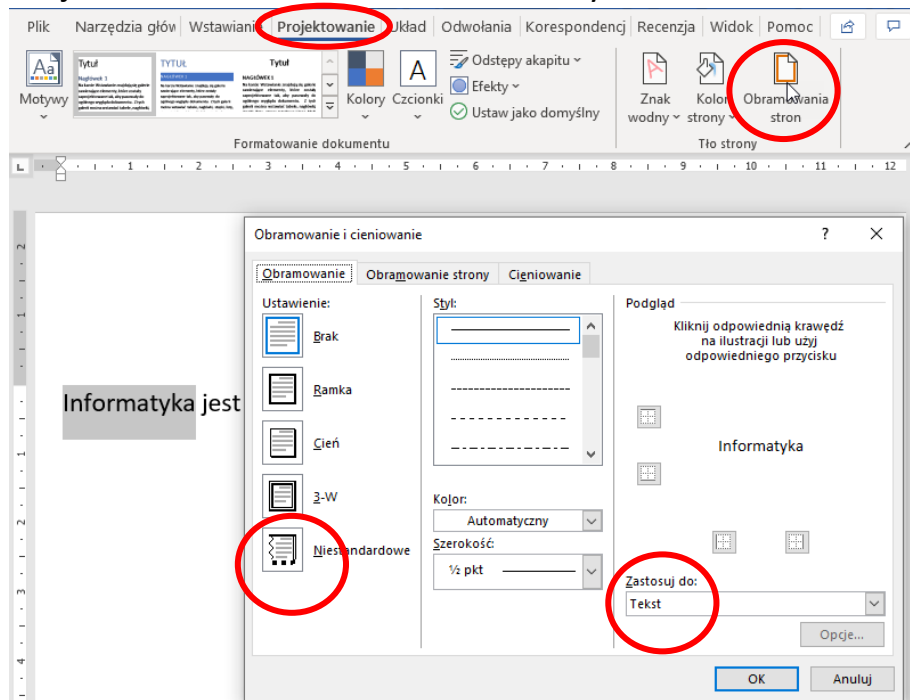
Plik Narzędzia głów Wstawiani Projektowanie Układ Odwołania Korespondencj Recenzja Widok Pomoc

Motywy

Tytuł
Nagłówek 1

TYTUŁ
NAGŁÓWEK 1

Tytuł
NAGŁÓWEK 1

Kolory Czcionki

Odstępy akapitu
Efekty
Ustaw jako domyślny

Formatowanie dokumentu

Znak wodny
Kolor strony
Obramowania stron

Tło strony

Informatyka jest

Obramowanie i cieniowanie

?

Obramowanie | Obramowanie strony | Cieniowanie

Ustawienie:

Brak

Ramka

Cień

3-W

Niestandardowe

Styl:

Kolor:

Automatyczny

Szerokość:

½ pkt

Podgląd

Kliknij odpowiednią krawędź na ilustracji lub użyj odpowiedniego przycisku

Informatyka

Zastosuj do:

Tekst

Opcje...

OK

Anuluj